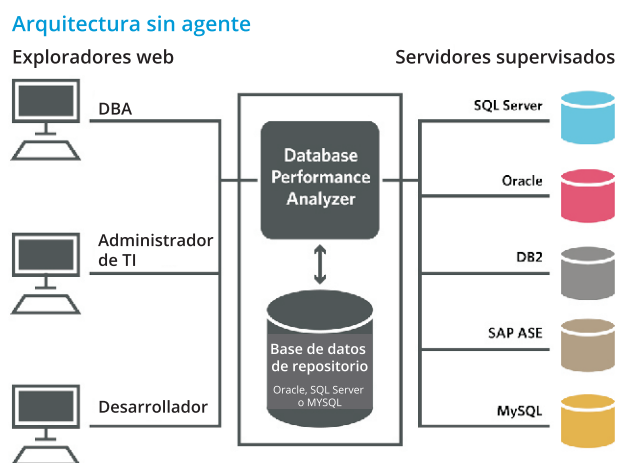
Arquitectura sin agente

Exploradores web

Servidores supervisados

DBA

Administrador de TI

Desarrollador

Database Performance Analyzer

Base de datos de repositorio

Oracle, SQL Server o MYSQL

SQL Server

Oracle

DB2

SAP ASE

MySQL